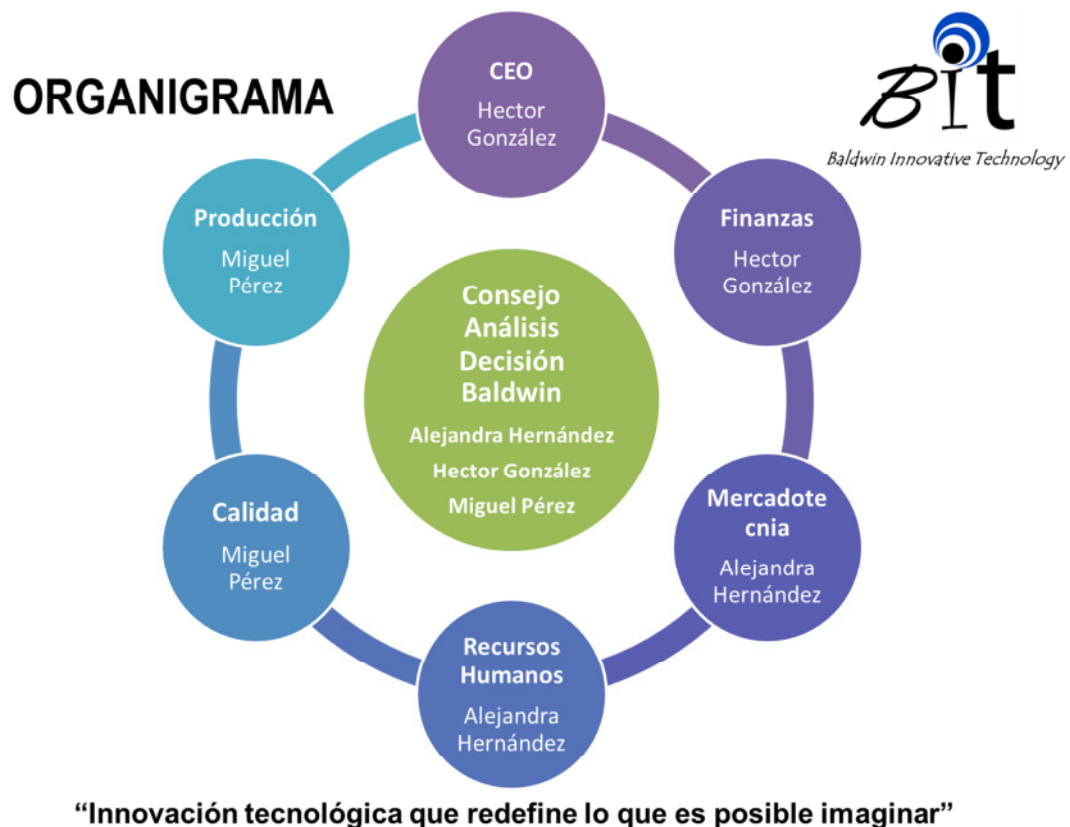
ORGANIGRAMA

BIt
Baldwin Innovative Technology

CEO
Hector González

Finanzas
Hector González

Mercadotecnia
Alejandra Hernández

Recursos Humanos
Alejandra Hernández

Calidad
Miguel Pérez

Producción
Miguel Pérez

Consejo Análisis Decisión Baldwin
Alejandra Hernández
Hector González
Miguel Pérez

"Innovación tecnológica que redefine lo que es posible imaginar"